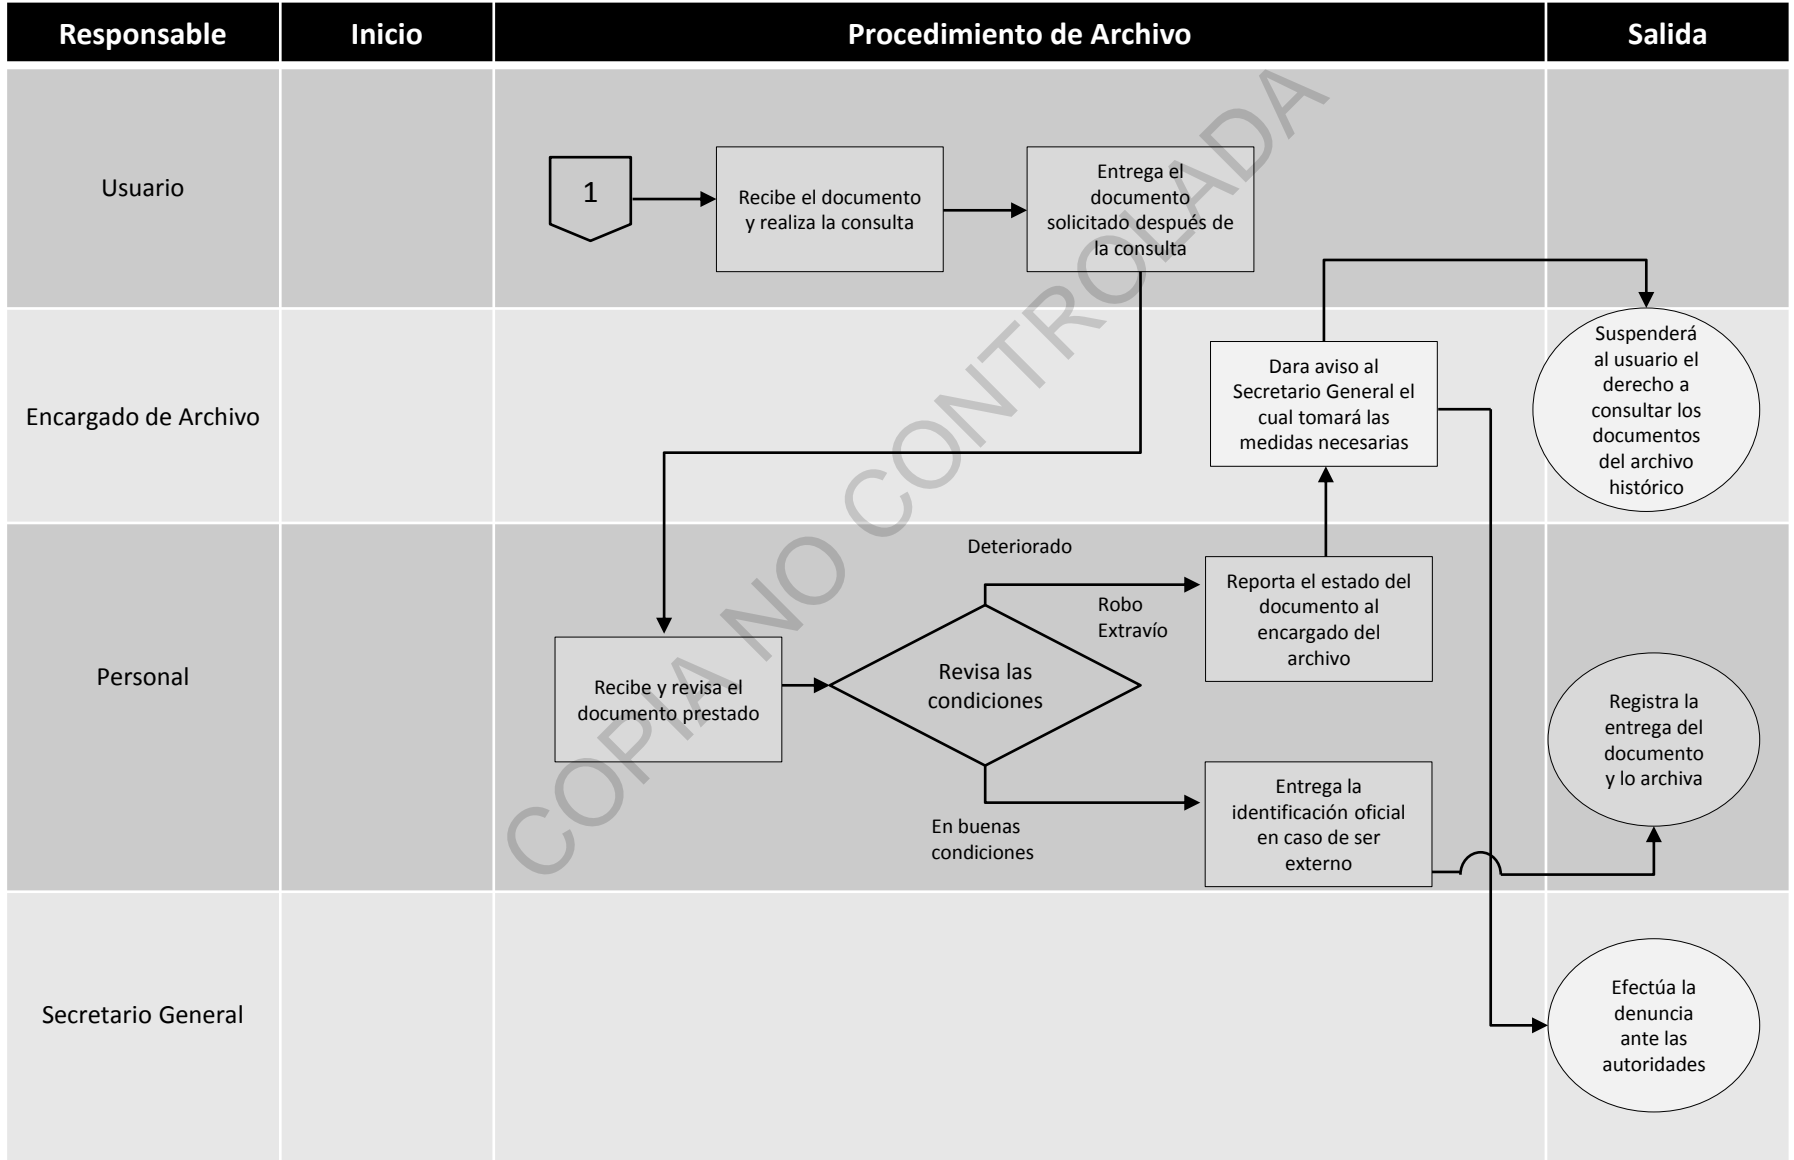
| Responsable | Inicio | Procedimiento de Archivo | Salida |
|---|---|---|---|
| Usuario | | | |
| Encargado de Archivo | | | |
| Personal | | | |
| Secretario General | | | |

1

Recibe el documento y realiza la consulta

Entrega el documento solicitado después de la consulta

Dara aviso al Secretario General el cual tomará las medidas necesarias

Suspenderá al usuario el derecho a consultar los documentos del archivo histórico

Deteriorado

Robo

Extravío

Reporta el estado del documento al encargado del archivo

Recibe y revisa el documento prestado

Revisa las condiciones

Registra la entrega del documento y lo archiva

Entrega la identificación oficial en caso de ser externo

En buenas condiciones

Efectúa la denuncia ante las autoridades

COPIA NO CONTROLADA